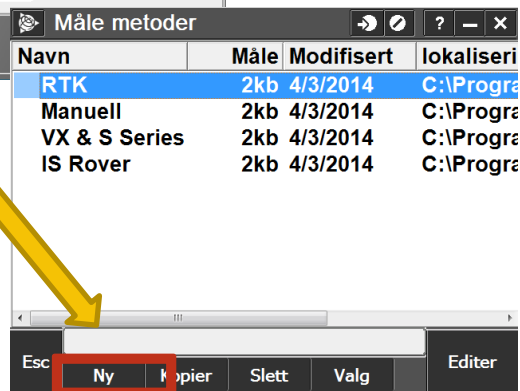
Måle metoder

? – ✕

| Navn | Måle | Modifisert | lokaliseri |
|---|---|---|---|
| RTK | 2kb | 4/3/2014 | C:\Progra |
| Manuell | 2kb | 4/3/2014 | C:\Progra |
| VX & S Series | 2kb | 4/3/2014 | C:\Progra |
| IS Rover | 2kb | 4/3/2014 | C:\Progra |

Esc Ny Kopier Slett Valg Editer